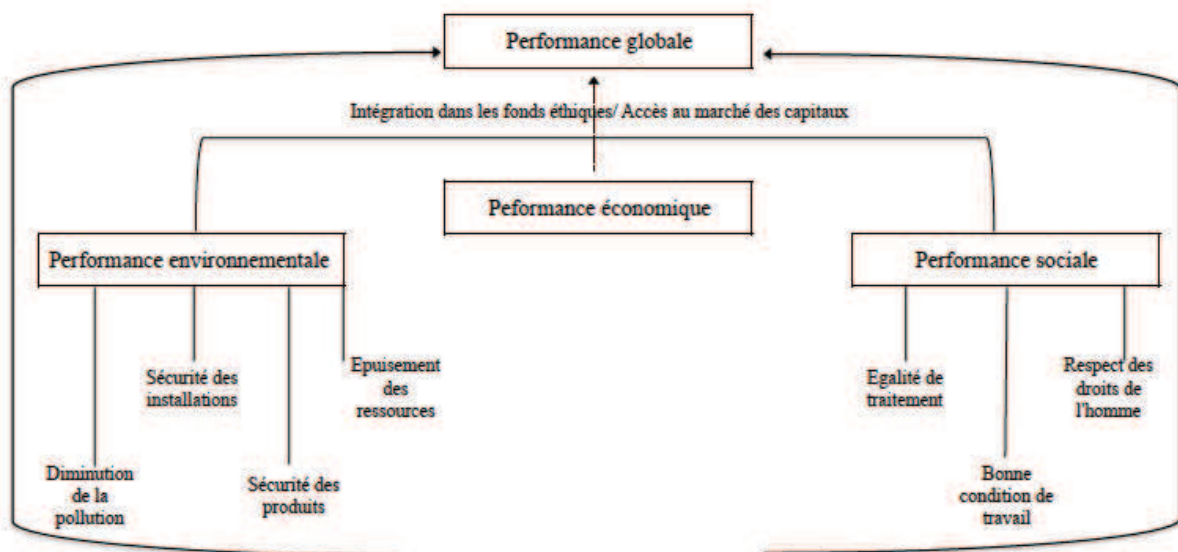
Performance globale

Intégration dans les fonds éthiques/ Accès au marché des capitaux

Peformance économique

Performance environnementale

Performance sociale

Diminution de la pollution

Sécurité des installations

Sécurité des produits

Epuisement des ressources

Egalité de traitement

Bonne condition de travail

Respect des droits de l'homme